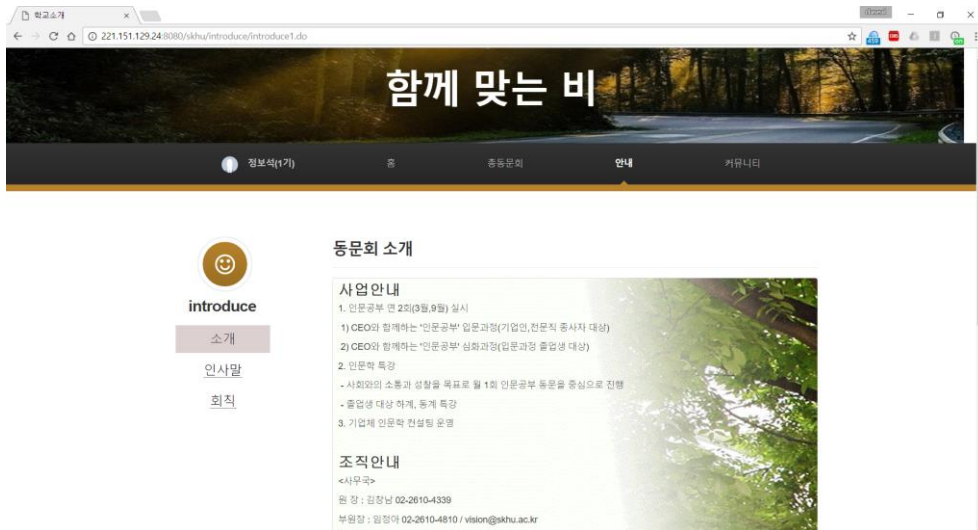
학교소개 ×

221.151.129.24:8080/skhu/introduce/introduce1.do

함께 맞는 비

정보석(1기) 홈 총동문회 안내 커뮤니티

introduce

소개

인사말

회칙

동문회 소개

사업안내

1. 인문공부 연 2회(3월,9월) 실시

1) CEO와 함께하는 '인문공부' 입문과정(기업인,전문직 종사자 대상)

2) CEO와 함께하는 '인문공부' 심화과정(입문과정 졸업생 대상)

2. 인문학 특강

- 사회와의 소통과 성찰을 목표로 월 1회 인문공부 동문을 중심으로 진행

- 졸업생 대상 하계, 동계 특강

3. 기업체 인문학 컨설팅 운영

조직안내

<사무국>

원 장 : 김정남 02-2610-4339

부원장 : 임정아 02-2610-4810 / vision@skhu.ac.kr